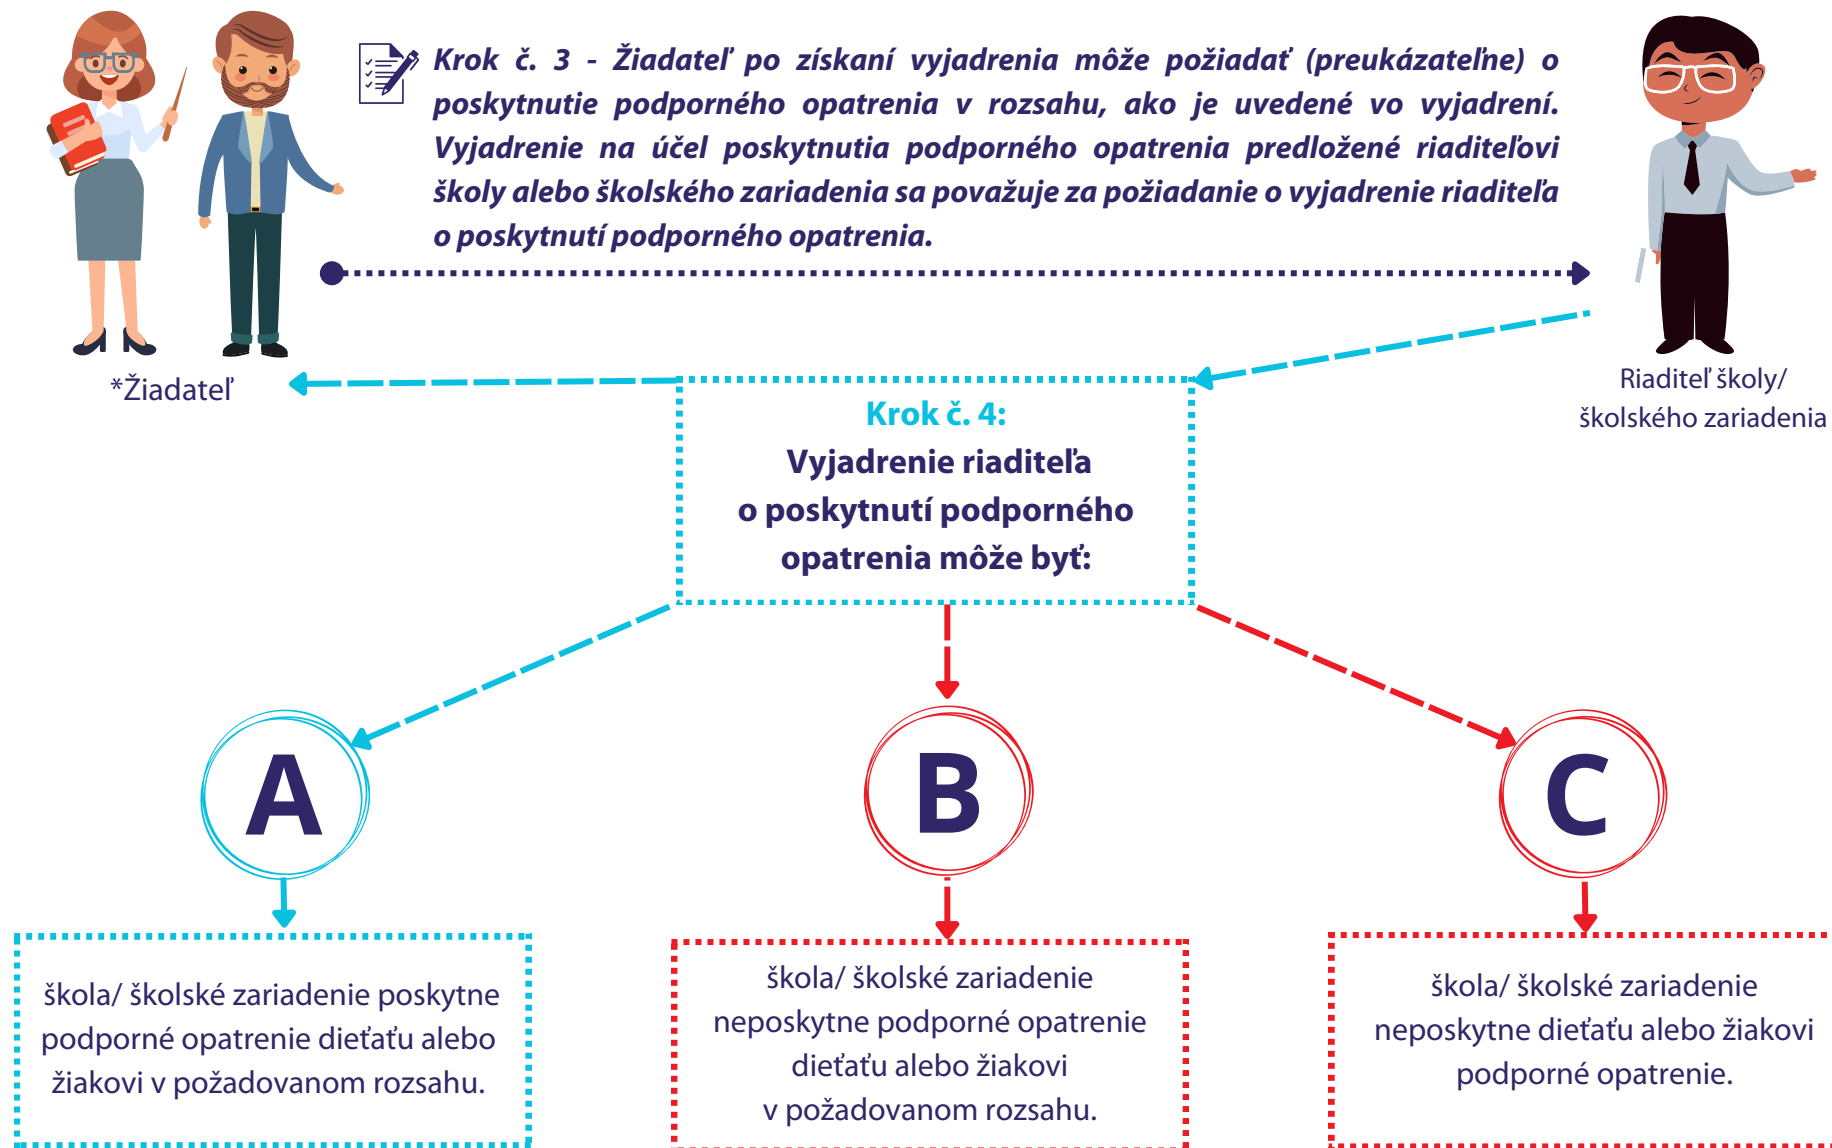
Krok č. 3 - Žiadateľ po získaní vyjadrenia môže požiadať (preukázateľne) o poskytnutie podporného opatrenia v rozsahu, ako je uvedené vo vyjadrení. Vyjadrenie na účel poskytnutia podporného opatrenia predložené riaditeľovi školy alebo školského zariadenia sa považuje za požiadanie o vyjadrenie riaditeľa o poskytnutí podporného opatrenia.

*Žiadateľ

Riaditeľ školy/ školského zariadenia

Krok č. 4:
Vyjadrenie riaditeľa o poskytnutí podporného opatrenia môže byť:

A

B

C

škola/ školské zariadenie poskytne podporné opatrenie dieťaťu alebo žiakovi v požadovanom rozsahu.

škola/ školské zariadenie neposkytne podporné opatrenie dieťaťu alebo žiakovi v požadovanom rozsahu.

škola/ školské zariadenie neposkytne dieťaťu alebo žiakovi podporné opatrenie.